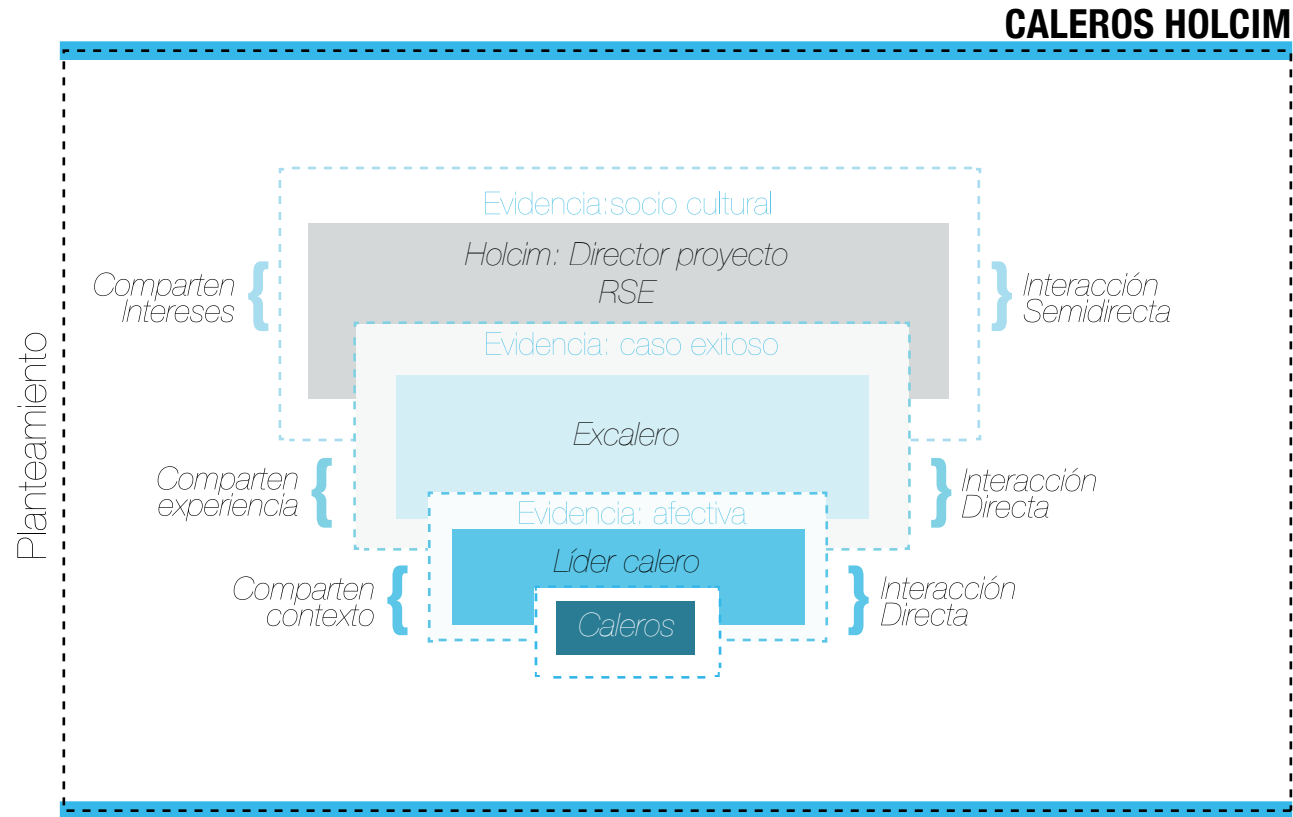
CALEROS HOLCIM

Planteamiento

Evidencia:socio cultural

Holcim: Director proyecto RSE

Comparten Intereses

Interacción Semidirecta

Evidencia: caso exitoso

Excalero

Comparten experiencia

Interacción Directa

Evidencia: afectiva

Líder calero

Comparten contexto

Interacción Directa

Caleros